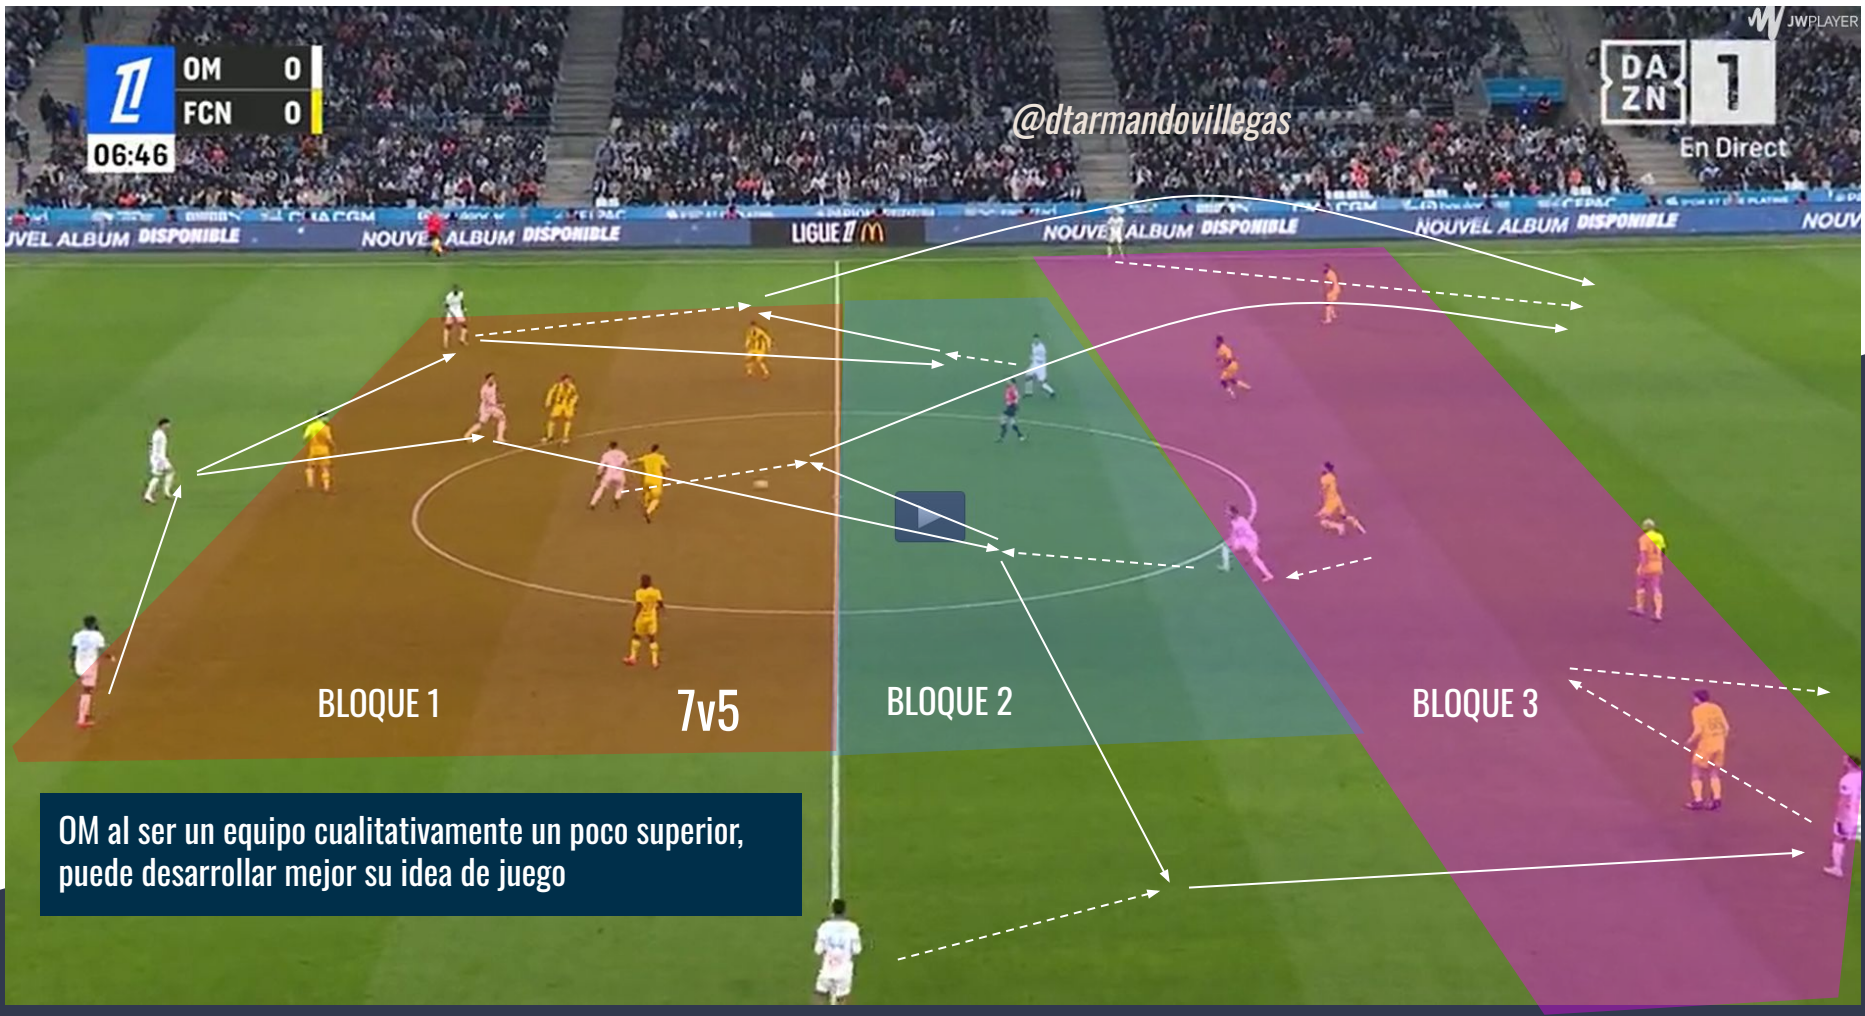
OM 0
FCN 0
06:46

JWPLAYER
DA ZN 1
En Direct

@dtarmandovillegas

UVEL ALBUM DISPONIBLE NOUVEL ALBUM DISPONIBLE LIGUE 1 NOUVEL ALBUM DISPONIBLE NOUVEL ALBUM DISPONIBLE NOUV

BLOQUE 1
7v5
BLOQUE 2
BLOQUE 3

OM al ser un equipo cualitativamente un poco superior, puede desarrollar mejor su idea de juego